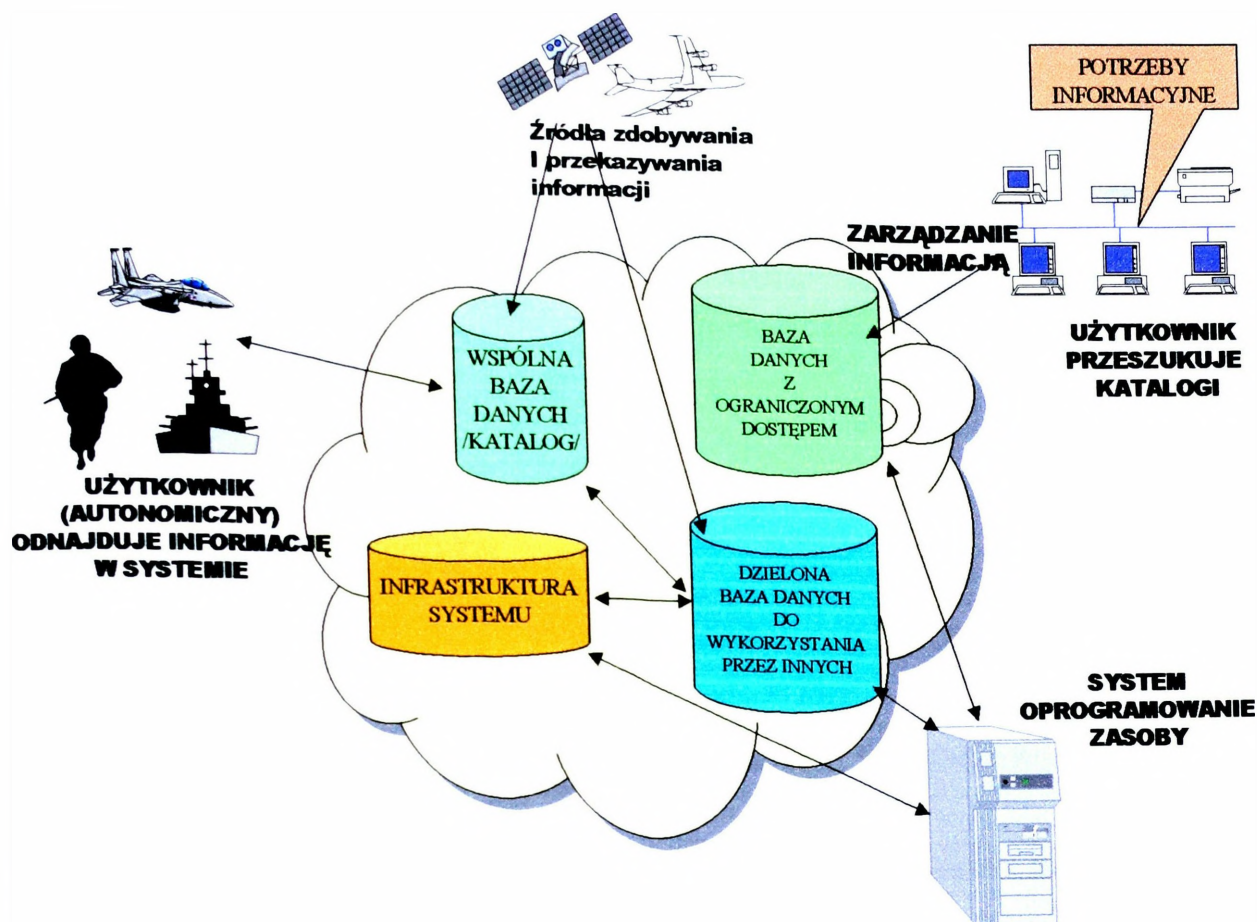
Źródła zdobywania I przekazywania informacji

POTRZEBY INFORMACYJNE

ZARZĄDZANIE INFORMACJĄ

UŻYTKOWNIK PRZESZUKUJE KATALOGI

WSPÓLNA BAZA DANYCH /KATALOG/

BAZA DANYCH Z OGRANICZONYM DOSTĘPEM

UŻYTKOWNIK (AUTONOMICZNY) ODNAJDUJE INFORMACJĘ W SYSTEMIE

INFRASTRUKTURA SYSTEMU

DZIELONA BAZA DANYCH DO WYKORZYSTANIA PRZEZ INNYCH

SYSTEM OPROGRAMOWANIE ZASOBY